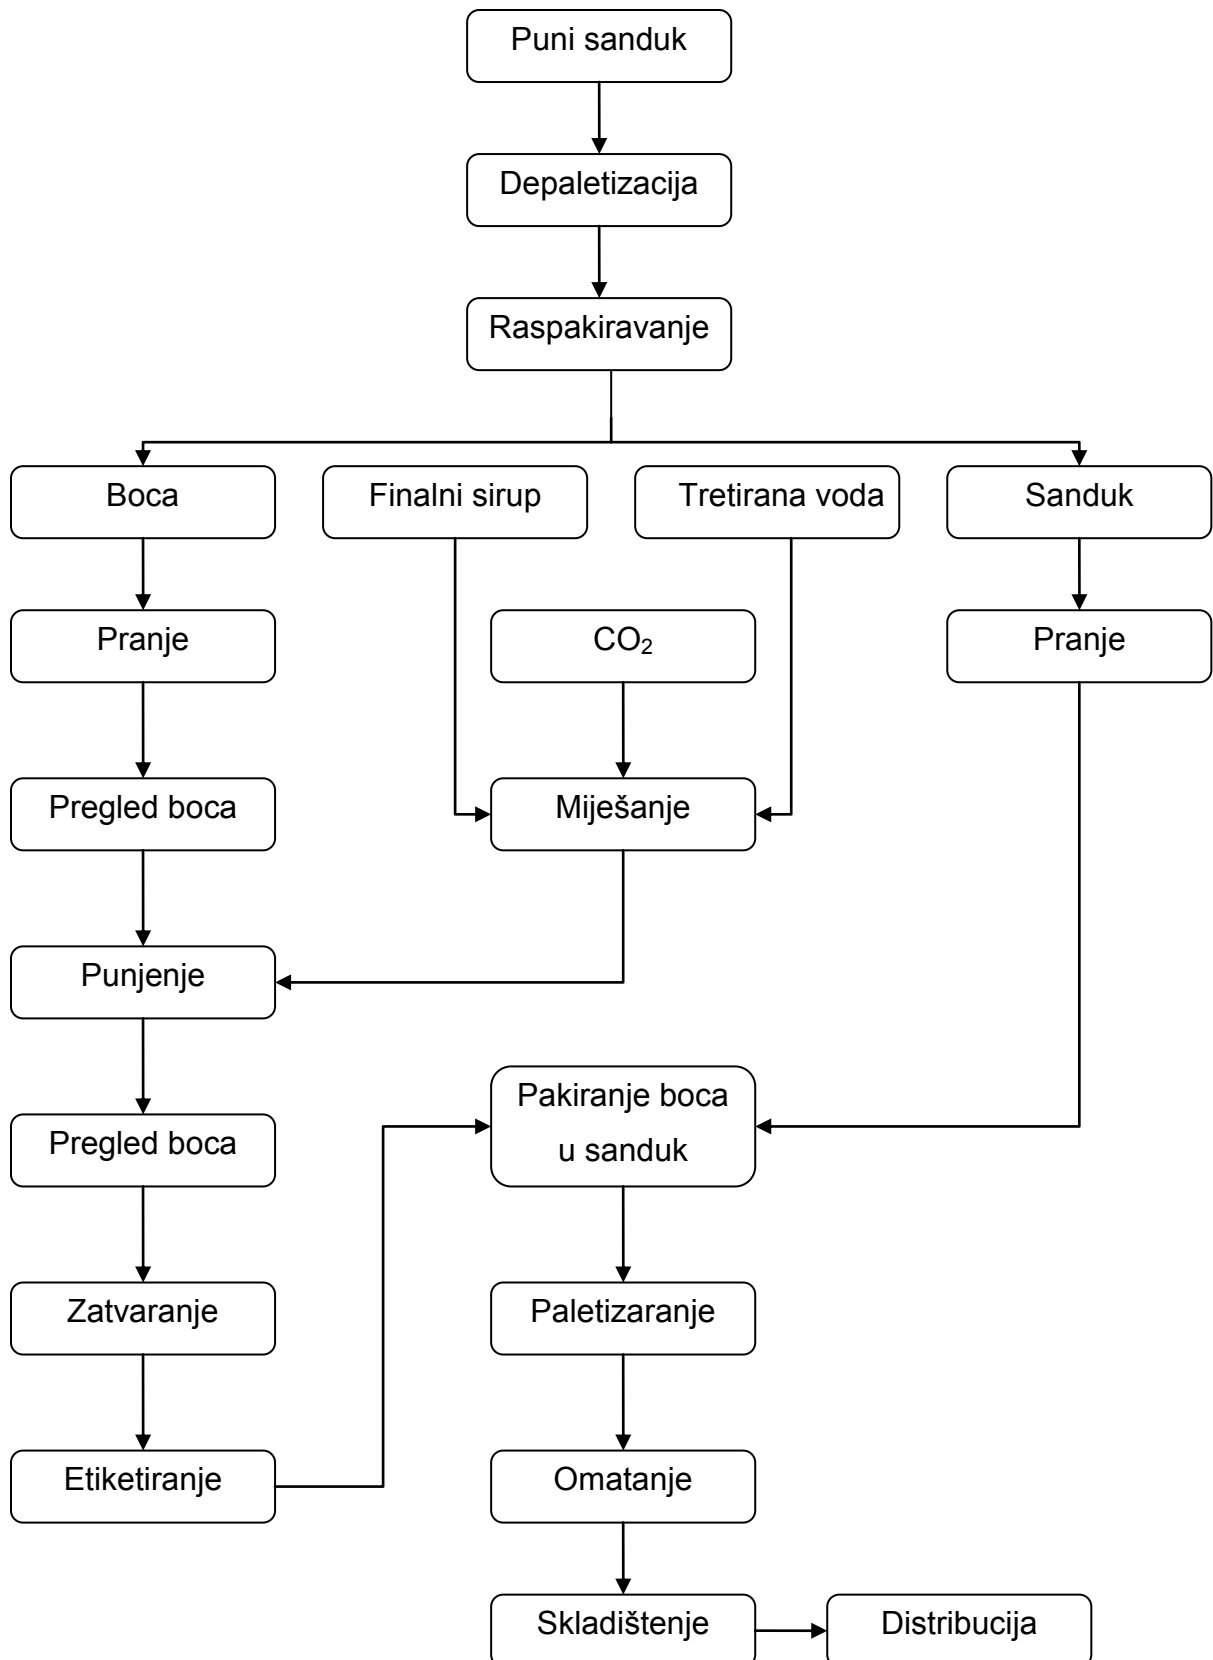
Puni sanduk

Depaletizacija

Raspakiravanje

Boca

Finalni sirup

Tretirana voda

Sanduk

Pranje

$CO_2$

Pranje

Pregled boca

Miješanje

Punjenje

Pregled boca

Pakiranje boca u sanduk

Zatvaranje

Paletizaranje

Etiketiranje

Omatanje

Skladištenje

Distribucija